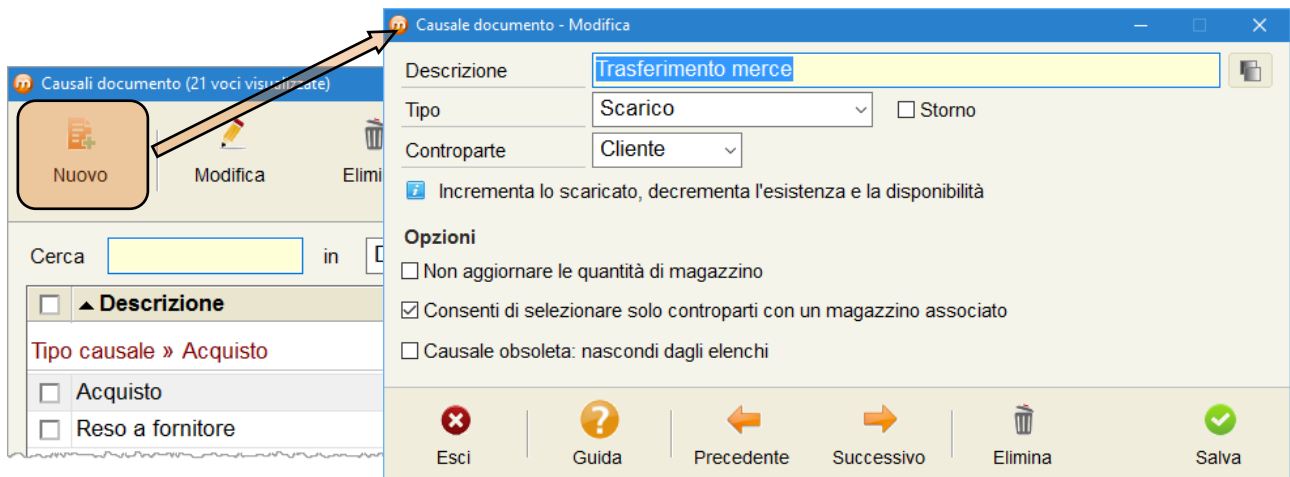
Causali documento (21 voci visualizzate)

Nuovo
Modifica
Elimi

Cerca
in
D

▲ Descrizione

Tipo causale » Acquisto

Acquisto
Reso a fornitore

Causale documento - Modifica

Descrizione
Trasferimento merce
Tipo
Scarico
Storno
Controparte
Cliente

Incrementa lo scaricato, decrementa l'esistenza e la disponibilità

Opzioni
Non aggiornare le quantità di magazzino
Consenti di selezionare solo controparti con un magazzino associato
Causale obsoleta: nascondi dagli elenchi

Esci
Guida
Precedente
Successivo
Elimina
Salva